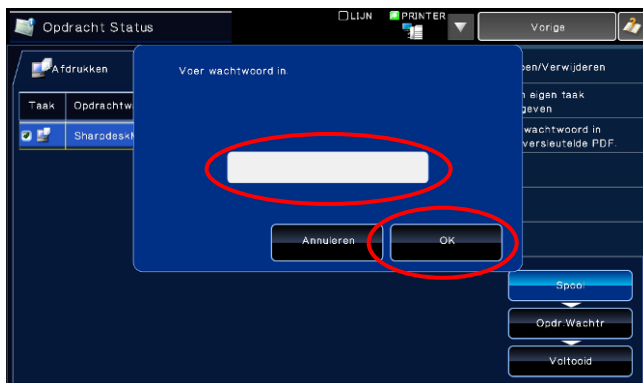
Opdracht Status

LIJN

PRINTER

Vorige

Afdrukken

Taak

Opdrachtw

Sharpdeskl

Voer wachtwoord in.

Annuleren

OK

oen/Verwijderen

n eigen taak geven

wachtwoord in versleutelde PDF.

Spool

Opdr.Wachtr

Voltooid